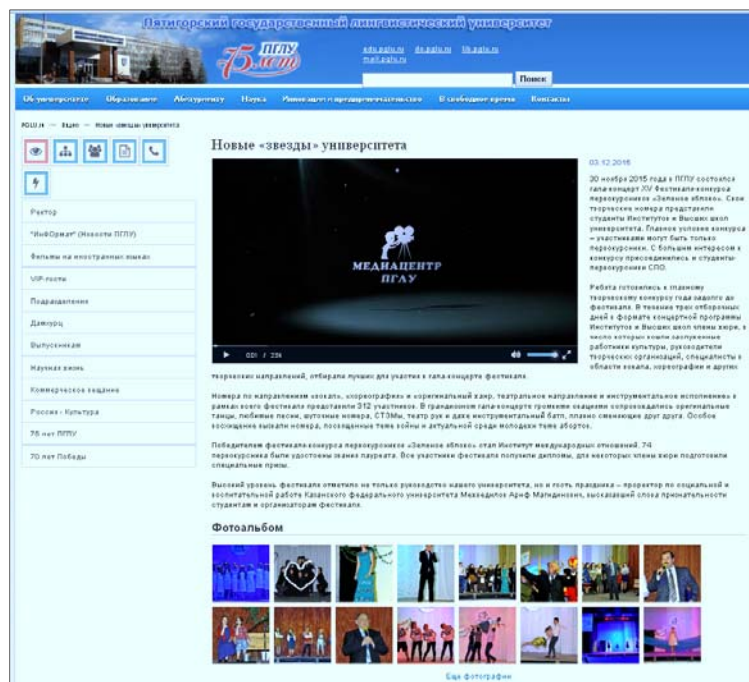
Пятигорский государственный лингвистический университет

ПГЛУ 75 лет

sdo.pglu.ru de.pglu.ru lib.pglu.ru mail.pglu.ru

Поиск

Об университете Образование Абитуриенту Наука Инновации и предпринимательство В свободное время Контакты

PGLU.ru — Видео — Новые «звезды» университета

Ректор

"ИнфОрмат" (Новости ПГЛУ)

Фильмы на иностранных языках

VIP-гости

Подразделения

Дамкурс

Выпускникам

Научная жизнь

Коммерческое видение

Россия - Культура

75 лет ПГЛУ

70 лет Победы

Новые «звезды» университета

МЕДИАЦЕНТР ПГЛУ

0:01 / 2:56

03.12.2015

30 ноября 2015 года в ПГЛУ состоялся гала-концерт XV Фестиваля-конкурса первокурсников «Зеленое яблоко». Свои творческие номера представили студенты Институтов и Высших школ университета. Главное условие конкурса – участниками могут быть только первокурсники. С большим интересом к конкурсу присоединились и студенты-первокурсники СПО.

Ребята готовились к главному творческому конкурсу года задолго до фестиваля. В течение трех отборочных дней в формате концертной программы Институтов и Высших школ члены жюри, в число которых вошли заслуженные работники культуры, руководители творческих организаций, специалисты в области вокала, хореографии и других творческих направлений, отбирали лучших для участия в гала-концерте фестиваля.

Номера по направлениям «вокал», «хореография» и «оригинальный жанр, театральное направление и инструментальное исполнение» в рамках всего фестиваля представили 312 участников. В праздничном гала-концерте громкими овациями сопровождались оригинальные танцы, любимые песни, шуточные номера, СТЭМы, театр рук и даже инструментальный батл, плавно сменяющие друг друга. Особое восхищение вызвали номера, посвященные теме войны и актуальной среди молодежи теме абортов.

Победителем фестиваля-конкурса первокурсников «Зеленое яблоко» стал Институт международных отношений. 74 первокурсника были удостоены звания лауреата. Все участники фестиваля получили дипломы, для некоторых члены жюри подготовили специальные призы.

Высокий уровень фестиваля отметило не только руководство нашего университета, но и гость праздника – проректор по социальной и воспитательной работе Казанского федерального университета Мехмедилов Ариф Магидинович, высказавший слова признательности студентам и организаторам фестиваля.

Фотоальбом

Еще фотографии